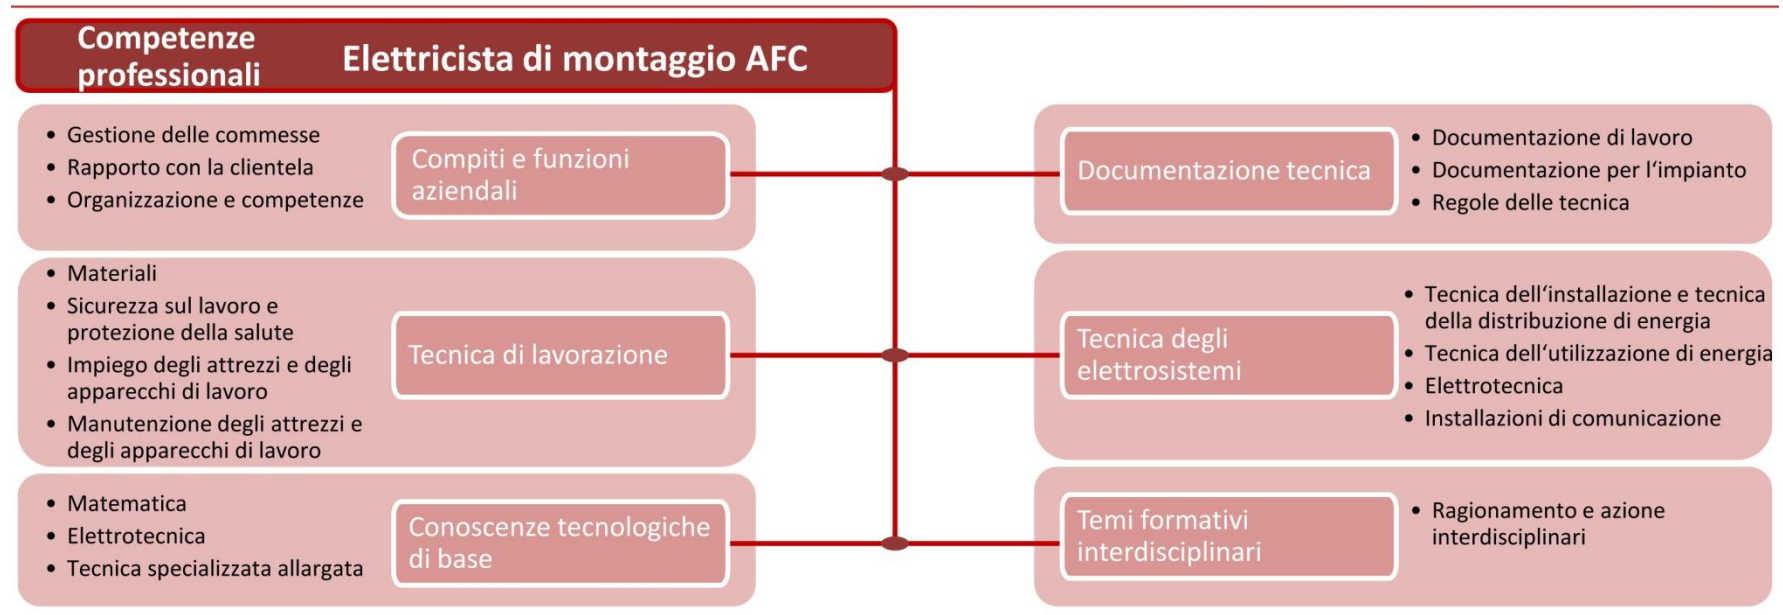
Competenze professionali

Elettricista di montaggio AFC

- Gestione delle commesse
- Rapporto con la clientela
- Organizzazione e competenze

Compiti e funzioni aziendali

- Materiali
- Sicurezza sul lavoro e protezione della salute
- Impiego degli attrezzi e degli apparecchi di lavoro
- Manutenzione degli attrezzi e degli apparecchi di lavoro

Tecnica di lavorazione

- Matematica
- Elettrotecnica
- Tecnica specializzata allargata

Conoscenze tecnologiche di base

Documentazione tecnica

- Documentazione di lavoro
- Documentazione per l'impianto
- Regole delle tecnica

Tecnica degli elettrosistemi

- Tecnica dell'installazione e tecnica della distribuzione di energia
- Tecnica dell'utilizzazione di energia
- Elettrotecnica
- Installazioni di comunicazione

Temi formativi interdisciplinari

- Ragionamento e azione interdisciplinari